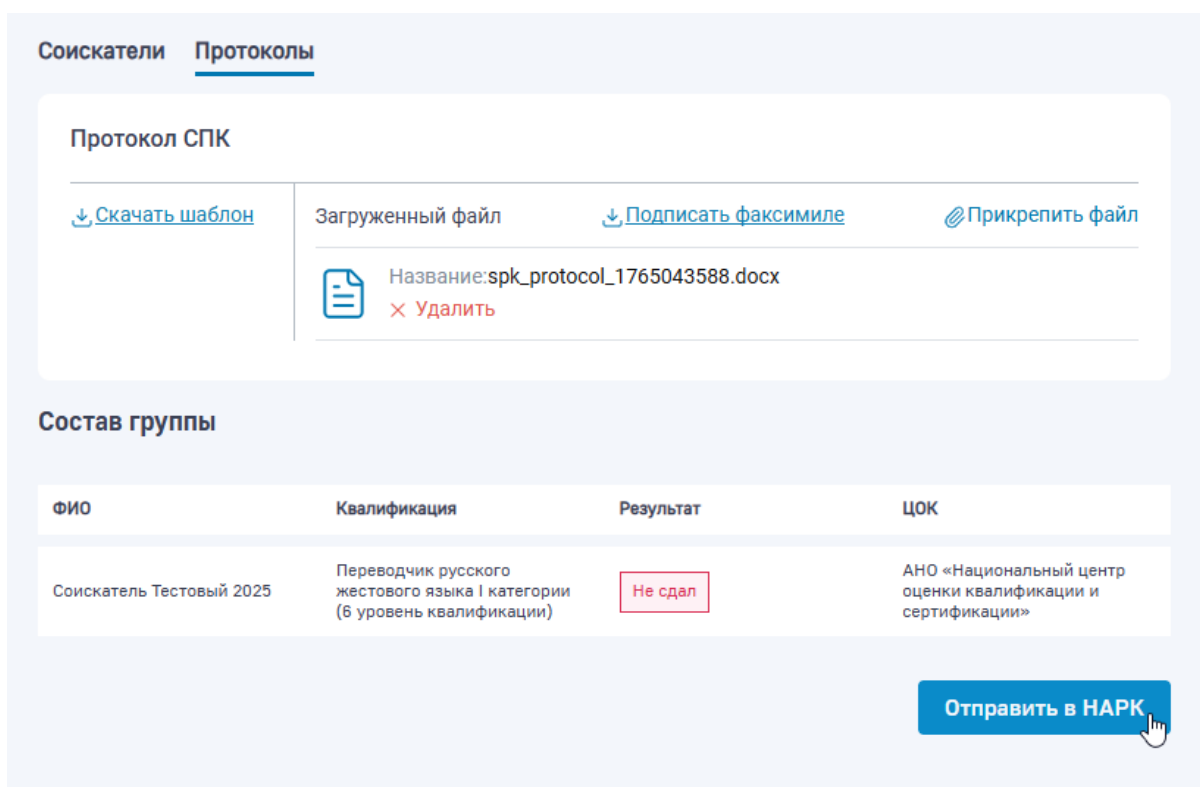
Соискатели Протоколы

Протокол СПК

Скачать шаблон

Загруженный файл Подписать факсимиле Прикрепить файл

Название:spk_protocol_1765043588.docx
Удалить

Состав группы

| ФИО | Квалификация | Результат | ЦОК |
|---|---|---|---|
| Соискатель Тестовый 2025 | Переводчик русского жестового языка I категории (6 уровень квалификации) | Не сдал | АНО «Национальный центр оценки квалификации и сертификации» |

Отправить в НАРК